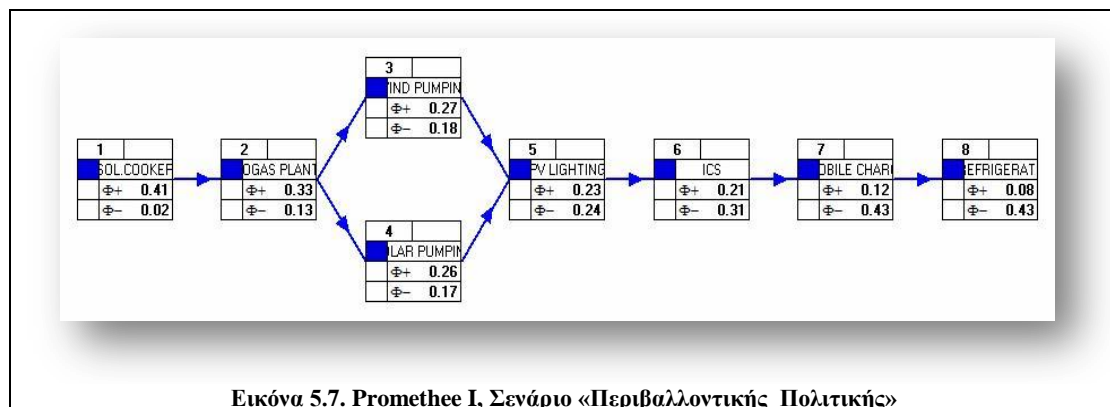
1
SOL.COOKER
Φ+ 0.41
Φ− 0.02

2
OGAS PLANT
Φ+ 0.33
Φ− 0.13

3
IND PUMPIN
Φ+ 0.27
Φ− 0.18

4
LAR PUMPIN
Φ+ 0.26
Φ− 0.17

5
PV LIGHTING
Φ+ 0.23
Φ− 0.24

6
ICS
Φ+ 0.21
Φ− 0.31

7
OBILE CHAR
Φ+ 0.12
Φ− 0.43

8
EFRIGERAT
Φ+ 0.08
Φ− 0.43

Εικόνα 5.7. Promethee I, Σενάριο «Περιβαλλοντικής Πολιτικής»